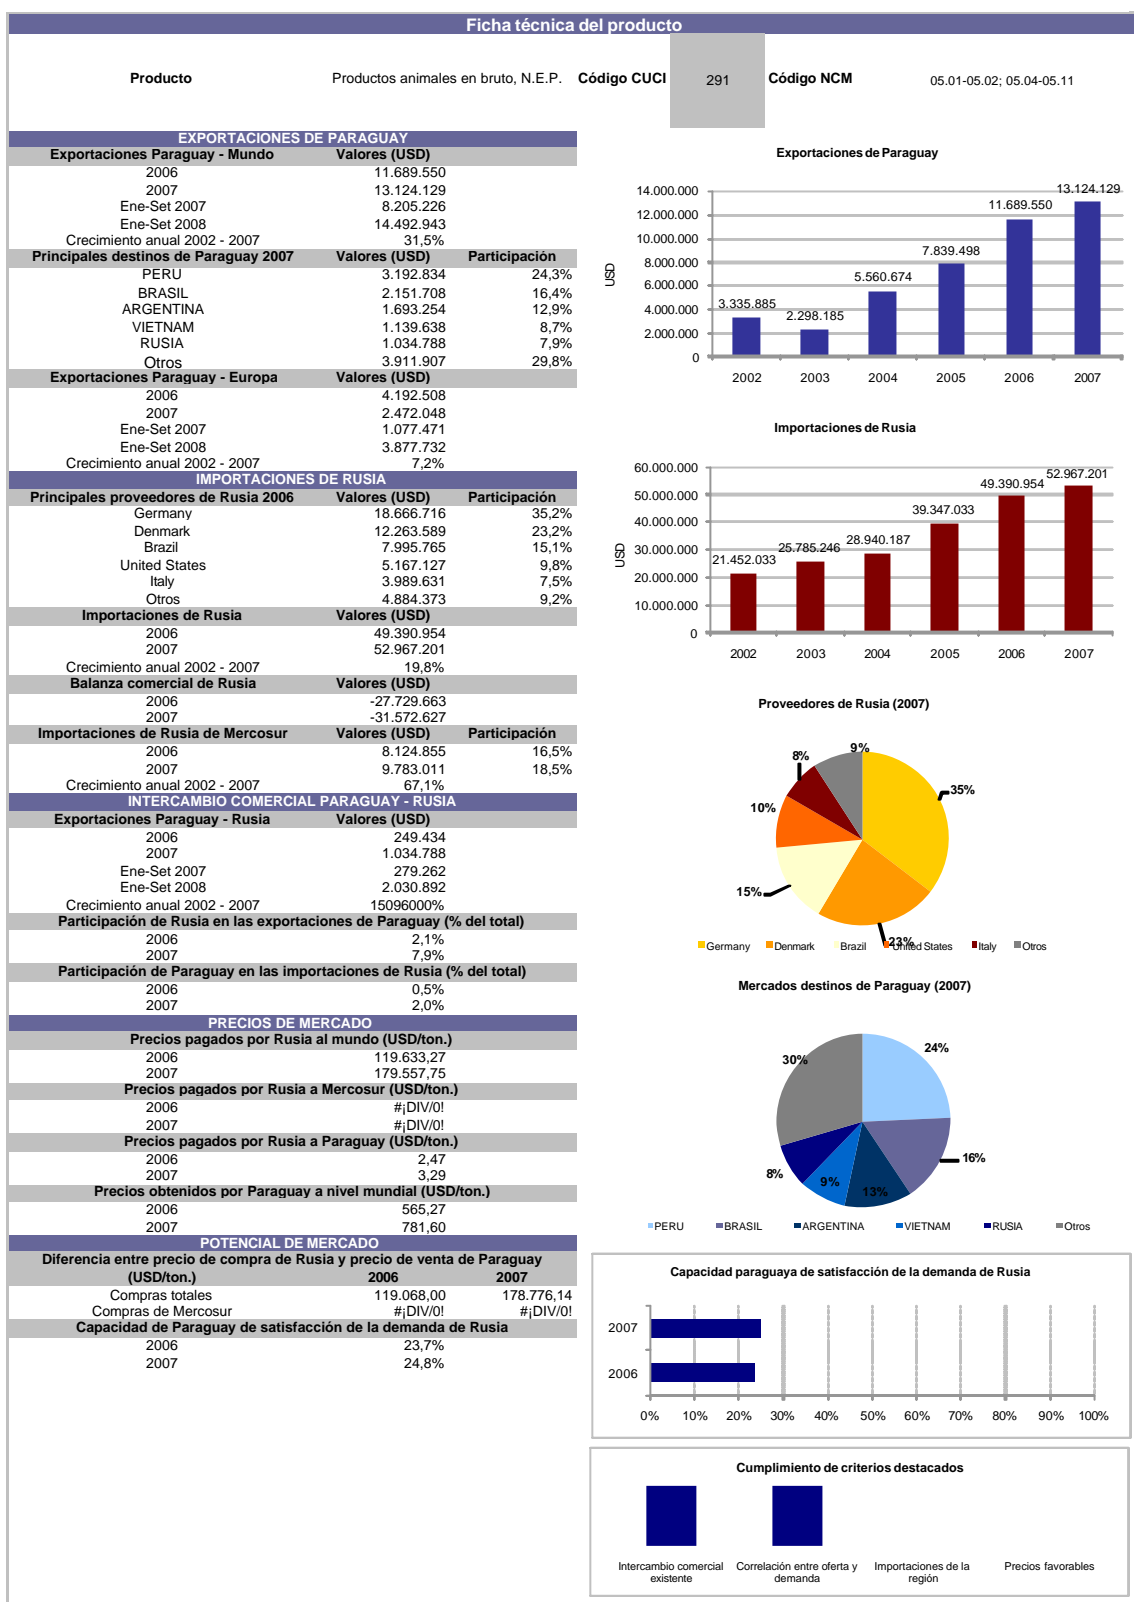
Ficha técnica del producto

Producto | Productos animales en bruto, N.E.P. | Código CUCI | 291 | Código NCM | 05.01-05.02; 05.04-05.11

EXPORTACIONES DE PARAGUAY

| Exportaciones Paraguay - Mundo | Valores (USD) | |
|---|---|---|
| 2006 | 11.689.550 | |
| 2007 | 13.124.129 | |
| Ene-Set 2007 | 8.205.226 | |
| Ene-Set 2008 | 14.492.943 | |
| Crecimiento anual 2002 - 2007 | 31,5% | |
| Principales destinos de Paraguay 2007 | Valores (USD) | Participación |
| PERU | 3.192.834 | 24,3% |
| BRASIL | 2.151.708 | 16,4% |
| ARGENTINA | 1.693.254 | 12,9% |
| VIETNAM | 1.139.638 | 8,7% |
| RUSIA | 1.034.788 | 7,9% |
| Otros | 3.911.907 | 29,8% |
| Exportaciones Paraguay - Europa | Valores (USD) | |
| 2006 | 4.192.508 | |
| 2007 | 2.472.048 | |
| Ene-Set 2007 | 1.077.471 | |
| Ene-Set 2008 | 3.877.732 | |
| Crecimiento anual 2002 - 2007 | 7,2% | |

IMPORTACIONES DE RUSIA

| Principales proveedores de Rusia 2006 | Valores (USD) | Participación |
|---|---|---|
| Germany | 18.666.716 | 35,2% |
| Denmark | 12.263.589 | 23,2% |
| Brazil | 7.995.765 | 15,1% |
| United States | 5.167.127 | 9,8% |
| Italy | 3.989.631 | 7,5% |
| Otros | 4.884.373 | 9,2% |
| Importaciones de Rusia | Valores (USD) | |
| 2006 | 49.390.954 | |
| 2007 | 52.967.201 | |
| Crecimiento anual 2002 - 2007 | 19,8% | |
| Balanza comercial de Rusia | Valores (USD) | |
| 2006 | -27.729.663 | |
| 2007 | -31.572.627 | |
| Importaciones de Rusia de Mercosur | Valores (USD) | Participación |
| 2006 | 8.124.855 | 16,5% |
| 2007 | 9.783.011 | 18,5% |
| Crecimiento anual 2002 - 2007 | 67,1% | |

INTERCAMBIO COMERCIAL PARAGUAY - RUSIA

| Exportaciones Paraguay - Rusia | Valores (USD) |
|---|---|
| 2006 | 249.434 |
| 2007 | 1.034.788 |
| Ene-Set 2007 | 279.262 |
| Ene-Set 2008 | 2.030.892 |
| Crecimiento anual 2002 - 2007 | 15096000% |

Participación de Rusia en las exportaciones de Paraguay (% del total)
2006 2,1%
2007 7,9%
Participación de Paraguay en las importaciones de Rusia (% del total)
2006 0,5%
2007 2,0%

PRECIOS DE MERCADO
Precios pagados por Rusia al mundo (USD/ton.)
2006 119.633,27
2007 179.557,75
Precios pagados por Rusia a Mercosur (USD/ton.)
2006 #¡DIV/0!
2007 #¡DIV/0!
Precios pagados por Rusia a Paraguay (USD/ton.)
2006 2,47
2007 3,29
Precios obtenidos por Paraguay a nivel mundial (USD/ton.)
2006 565,27
2007 781,60

POTENCIAL DE MERCADO

| Diferencia entre precio de compra de Rusia y precio de venta de Paraguay (USD/ton.) | 2006 | 2007 |
|---|---|---|
| Compras totales | 119.068,00 | 178.776,14 |
| Compras de Mercosur | #¡DIV/0! | #¡DIV/0! |

Capacidad de Paraguay de satisfacción de la demanda de Rusia
2006 23,7%
2007 24,8%

Exportaciones de Paraguay
USD
14.000.000 12.000.000 10.000.000 8.000.000 6.000.000 4.000.000 2.000.000 0
2002 3.335.885; 2003 2.298.185; 2004 5.560.674; 2005 7.839.498; 2006 11.689.550; 2007 13.124.129

Importaciones de Rusia
USD
60.000.000 50.000.000 40.000.000 30.000.000 20.000.000 10.000.000 0
2002 21.452.033; 2003 25.785.246; 2004 28.940.187; 2005 39.347.033; 2006 49.390.954; 2007 52.967.201

Proveedores de Rusia (2007)
35% 23% 15% 10% 8% 9%
Germany Denmark Brazil United States Italy Otros

Mercados destinos de Paraguay (2007)
24% 16% 13% 9% 8% 30%
PERU BRASIL ARGENTINA VIETNAM RUSIA Otros

Capacidad paraguaya de satisfacción de la demanda de Rusia
2007
2006
0% 10% 20% 30% 40% 50% 60% 70% 80% 90% 100%

Cumplimiento de criterios destacados
Intercambio comercial existente | Correlación entre oferta y demanda | Importaciones de la región | Precios favorables